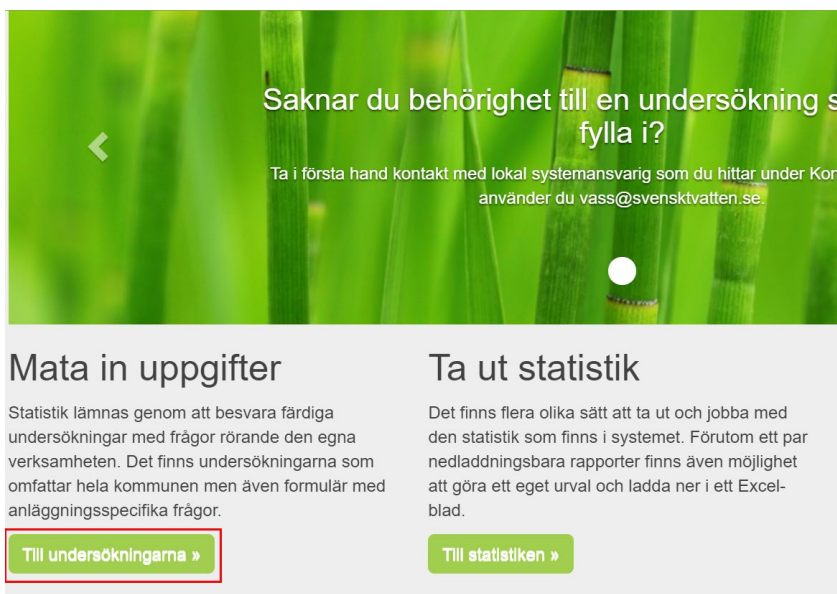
Saknar du behörighet till en undersökning s fylla i?

Ta i första hand kontakt med lokal systemansvarig som du hittar under Kon använder du vass@svensktvatten.se.

Mata in uppgifter

Statistik lämnas genom att besvara färdiga undersökningar med frågor rörande den egna verksamheten. Det finns undersökningarna som omfattar hela kommunen men även formulär med anläggningsspecifika frågor.

Till undersökningarna »

Ta ut statistik

Det finns flera olika sätt att ta ut och jobba med den statistik som finns i systemet. Förutom ett par nedladdningsbara rapporter finns även möjlighet att göra ett eget urval och ladda ner i ett Excelblad.

Till statistiken »